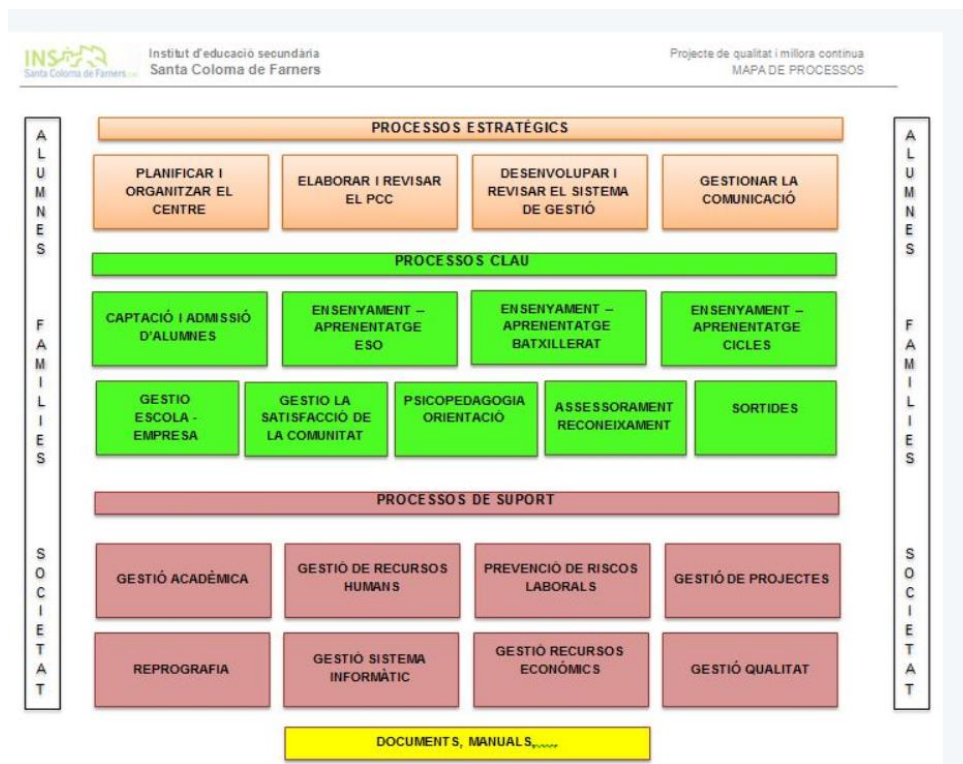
INS Santa Coloma de Farners

Institut d'educació secundària
Santa Coloma de Farners

Projecte de qualitat i millora contínua
MAPA DE PROCESSOS

ALUMNES FAMILIES SOCIETAT

PROCESSOS ESTRATÉGICS

PLANIFICAR I ORGANITZAR EL CENTRE

ELABORAR I REVISAR EL PCC

DESENVOLUPAR I REVISAR EL SISTEMA DE GESTIÓ

GESTIONAR LA COMUNICACIÓ

PROCESSOS CLAU

CAPTACIÓ I ADMISSIÓ D'ALUMNES

ENSENYAMENT – APRENENTATGE ESO

ENSENYAMENT – APRENENTATGE BATXILLERAT

ENSENYAMENT – APRENENTATGE CICLES

GESTIO ESCOLA - EMPRESA

GESTIO LA SATISFACCIÓ DE LA COMUNITAT

PSICOPEDAGOGIA ORIENTACIÓ

ASSESSORAMENT RECONEIXAMENT

SORTIDES

PROCESSOS DE SUPORT

GESTIÓ ACADÈMICA

GESTIÓ DE RECURSOS HUMANS

PREVENCIÓ DE RISCOS LABORALS

GESTIÓ DE PROJECTES

REPROGRAFIA

GESTIÓ SISTEMA INFORMÀTIC

GESTIÓ RECURSOS ECONÒMICS

GESTIÓ QUALITAT

ALUMNES FAMILIES SOCIETAT

DOCUMENTS, MANUALS,.....